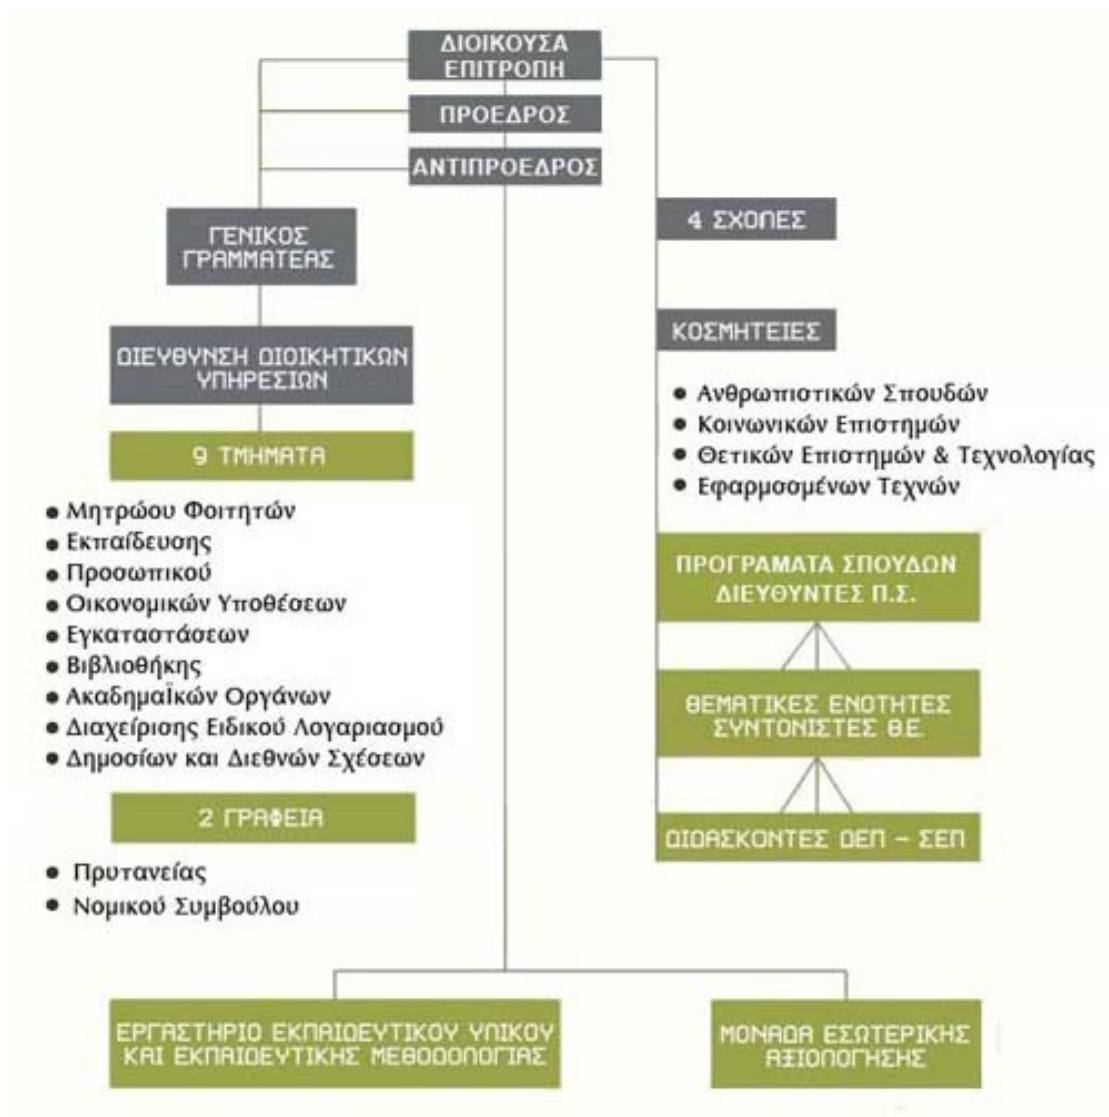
ΔΙΟΙΚΟΥΣΑ ΕΠΙΤΡΟΠΗ

ΠΡΟΕΔΡΟΣ

ΑΝΤΙΠΡΟΕΔΡΟΣ

ΓΕΝΙΚΟΣ ΓΡΑΜΜΑΤΕΑΣ

ΔΙΕΥΘΥΝΣΗ ΔΙΟΙΚΗΤΙΚΩΝ ΥΠΗΡΕΣΙΩΝ

9 ΤΜΗΜΑΤΑ

• Μητρώου Φοιτητών
• Εκπαίδευσης
• Προσωπικού
• Οικονομικών Υποθέσεων
• Εγκαταστάσεων
• Βιβλιοθήκης
• Ακαδημαϊκών Οργάνων
• Διαχείρισης Ειδικού Λογαριασμού
• Δημοσίων και Διεθνών Σχέσεων

2 ΓΡΑΦΕΙΑ

• Πρυτανείας
• Νομικού Συμβούλου

4 ΣΧΟΛΕΣ

ΚΟΣΜΗΤΕΙΕΣ

• Ανθρωπιστικών Σπουδών
• Κοινωνικών Επιστημών
• Θετικών Επιστημών & Τεχνολογίας
• Εφαρμοσμένων Τεχνών

ΠΡΟΓΡΑΜΑΤΑ ΣΠΟΥΔΩΝ ΔΙΕΥΘΥΝΤΕΣ Π.Σ.

ΘΕΜΑΤΙΚΕΣ ΕΝΟΤΗΤΕΣ ΣΥΝΤΟΝΙΣΤΕΣ Θ.Ε.

ΔΙΔΑΣΚΟΝΤΕΣ ΟΕΠ – ΣΕΠ

ΕΡΓΑΣΤΗΡΙΟ ΕΚΠΑΙΔΕΥΤΙΚΟΥ ΥΛΙΚΟΥ ΚΑΙ ΕΚΠΑΙΔΕΥΤΙΚΗΣ ΜΕΘΟΔΟΛΟΓΙΑΣ

ΜΟΝΑΔΑ ΕΣΩΤΕΡΙΚΗΣ ΑΞΙΟΛΟΓΗΣΗΣ